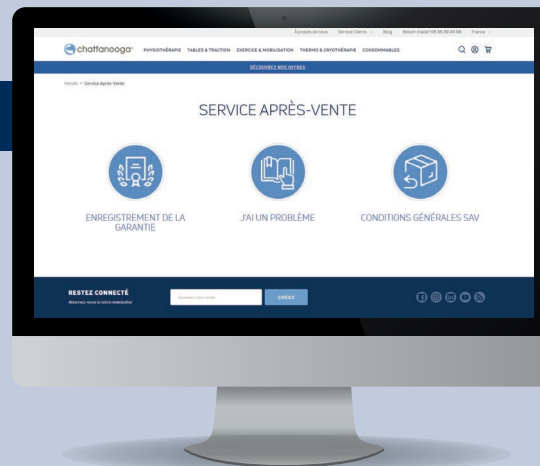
À propos de nous Service Clients Blog Besoin d'aide? 05 55 80 20 86 France

chattanooga PHYSIOTHÉRAPIE TABLES & TRACTION EXERCICE & MOBILISATION THERMO & CRYOTHÉRAPIE CONSOMMABLES

DÉCOUVREZ NOS OFFRES

Accueil > Service Après-Vente

SERVICE APRÈS-VENTE

ENREGISTREMENT DE LA GARANTIE

J'AI UN PROBLÈME

CONDITIONS GÉNÉRALES SAV

RESTEZ CONNECTÉ
Abonnez-vous à notre newsletter

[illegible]

CRÉEZ